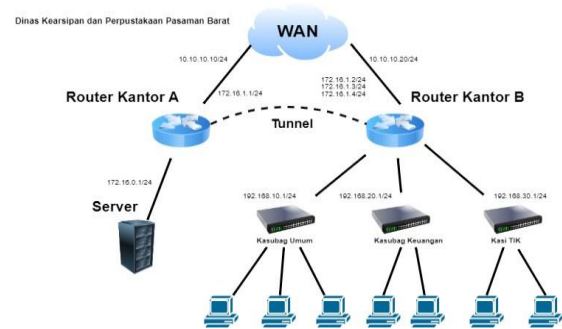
Dinas Kearsipan dan Perpustakaan Pasaman Barat

WAN

10.10.10.10/24

10.10.10.20/24

172.16.1.2/24
172.16.1.3/24
172.16.1.4/24

Router Kantor A

172.16.1.1/24

Router Kantor B

Tunnel

172.16.0.1/24

Server

192.168.10.1/24

192.168.20.1/24

192.168.30.1/24

Kasubag Umum

Kasubag Keuangan

Kasi TIK